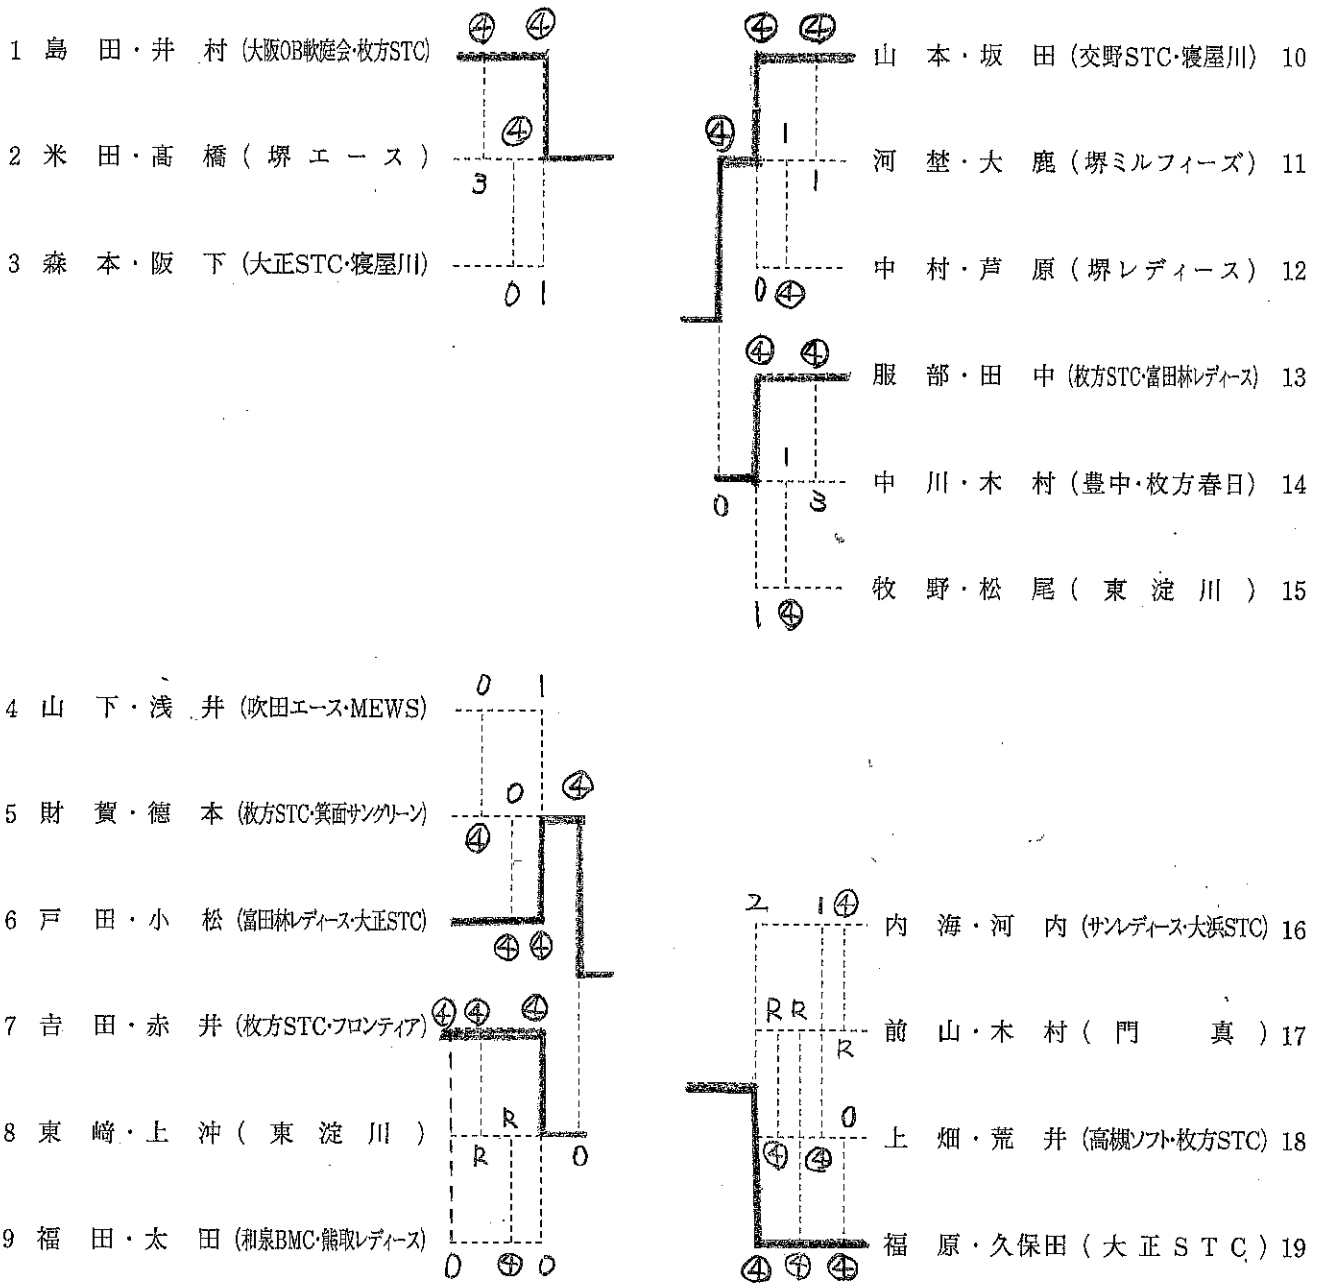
1 島田・井村（大阪OB軟庭会・枚方STC）
2 米田・高橋（堺エース）
3 森本・阪下（大正STC・寝屋川）

4 4 4 3 0 1

4 4 4 1 1 0 4 4 4 1 0 3 1 4

山本・坂田（交野STC・寝屋川）10
河埜・大鹿（堺ミルフィーズ）11
中村・芦原（堺レディース）12
服部・田中（枚方STC・富田林レディース）13
中川・木村（豊中・枚方春日）14
牧野・松尾（東淀川）15

4 山下・浅井（吹田エース・MEWS）
5 財賀・德本（枚方STC・箕面サングリーン）
6 戸田・小松（富田林レディース・大正STC）
7 吉田・赤井（枚方STC・フロンティア）
8 東﨑・上沖（東淀川）
9 福田・太田（和泉BMC・熊取レディース）

0 1 0 4 4 4 4 4 4 4 R R 0 0 4 0

2 1 4 R R R 0 4 4 4 4 4

内海・河内（サンレディース・大浜STC）16
前山・木村（門真）17
上畑・荒井（高槻ソフト・枚方STC）18
福原・久保田（大正STC）19